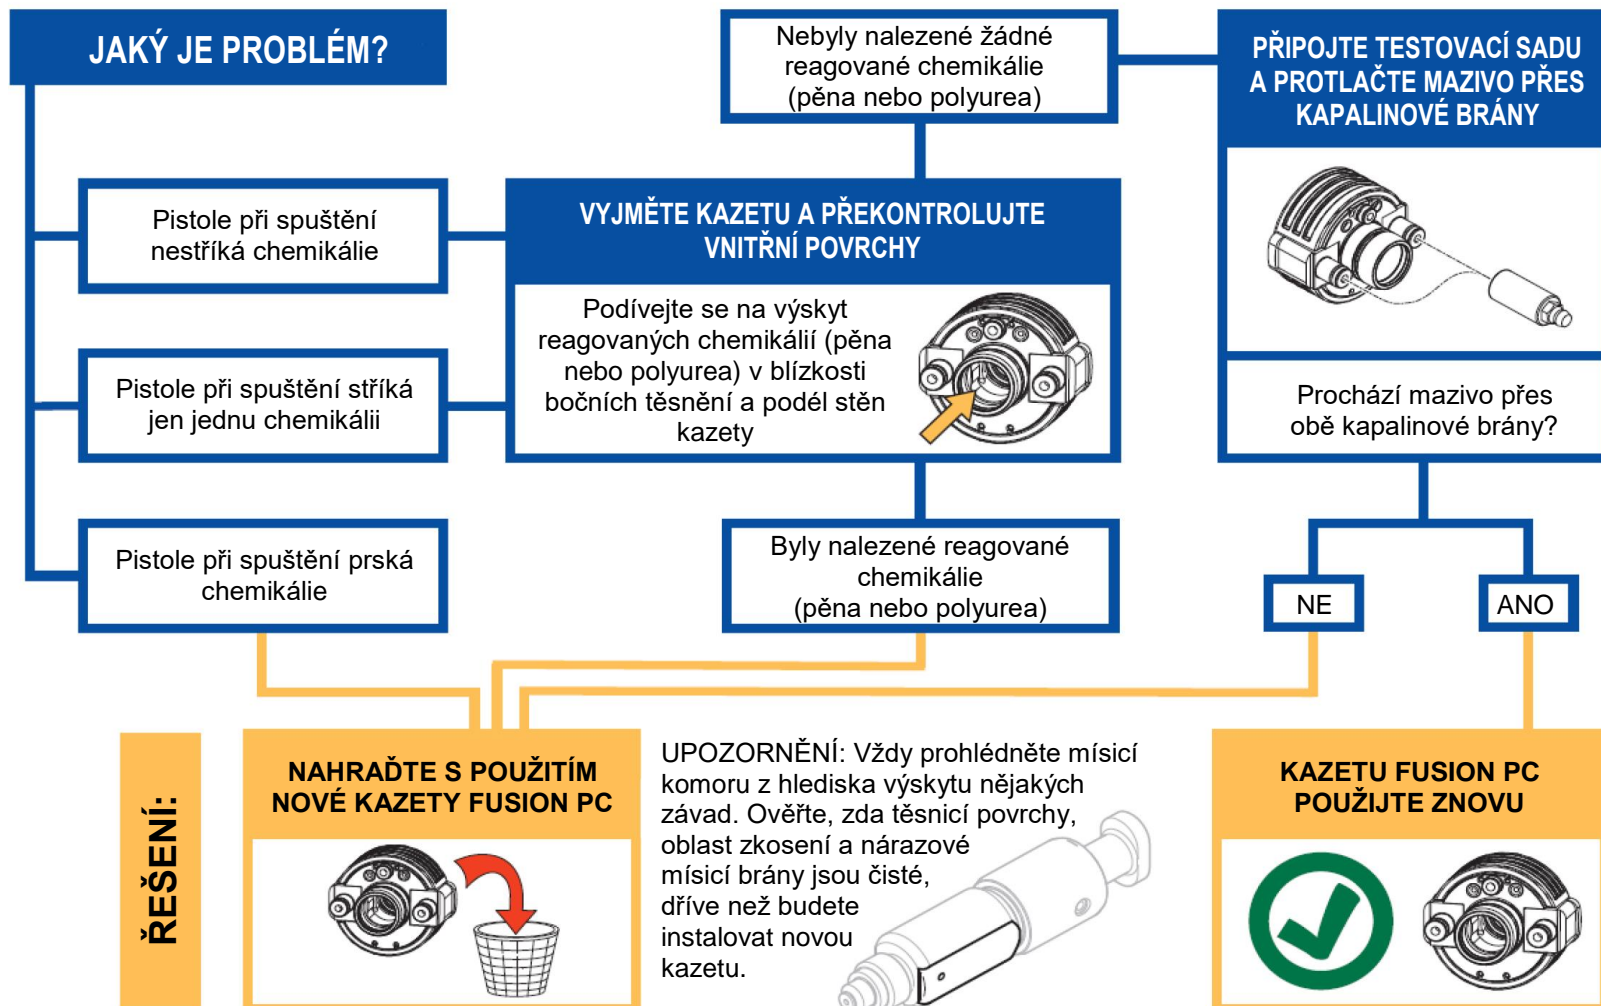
JAKÝ JE PROBLÉM?

Nebyly nalezené žádné reagované chemikálie (pěna nebo polyurea)

PŘIPOJTE TESTOVACÍ SADU A PROTLAČTE MAZIVO PŘES KAPALINOVÉ BRÁNY

Pistole při spuštění nestříká chemikálie

VYJMĚTE KAZETU A PŘEKONTROLUJTE VNITŘNÍ POVRCHY

Podívejte se na výskyt reagovaných chemikálií (pěna nebo polyurea) v blízkosti bočních těsnění a podél stěn kazety

Pistole při spuštění stříká jen jednu chemikálii

Prochází mazivo přes obě kapalinové brány?

Pistole při spuštění prská chemikálie

Byly nalezené reagované chemikálie (pěna nebo polyurea)

NE

ANO

ŘEŠENÍ:

NAHRAĎTE S POUŽITÍM NOVÉ KAZETY FUSION PC

UPOZORNĚNÍ: Vždy prohlédněte mísicí komoru z hlediska výskytu nějakých závad. Ověřte, zda těsnicí povrchy, oblast zkosení a nárazové mísicí brány jsou čisté, dříve než budete instalovat novou kazetu.

KAZETU FUSION PC POUŽIJTE ZNOVU